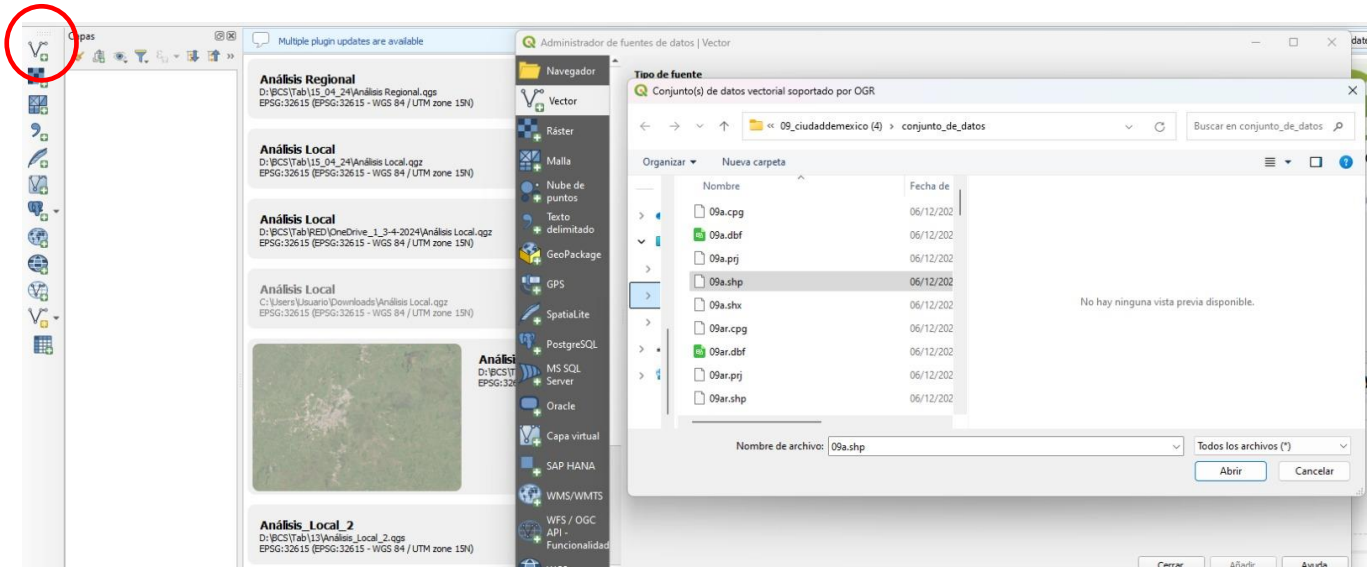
Capas

Multiple plugin updates are available

Análisis Regional
D:\BCS\Tab\15_04_24\Análisis Regional.qgs
EPSG:32615 (EPSG:32615 - WGS 84 / UTM zone 15N)

Análisis Local
D:\BCS\Tab\15_04_24\Análisis Local.qgz
EPSG:32615 (EPSG:32615 - WGS 84 / UTM zone 15N)

Análisis Local
D:\BCS\Tab\RED\OneDrive_1_3-4-2024\Análisis Local.qgz
EPSG:32615 (EPSG:32615 - WGS 84 / UTM zone 15N)

Análisis Local
C:\Users\Usuario\Downloads\Análisis Local.qgz
EPSG:32615 (EPSG:32615 - WGS 84 / UTM zone 15N)

Análisi
D:\BCS\T
EPSG:326

Análisis_Local_2
D:\BCS\Tab\13\Análisis_Local_2.qgs
EPSG:32615 (EPSG:32615 - WGS 84 / UTM zone 15N)

Administrador de fuentes de datos | Vector

Navegador
Vector
Ráster
Malla
Nube de puntos
Texto delimitado
GeoPackage
GPS
SpatiaLite
PostgreSQL
MS SQL Server
Oracle
Capa virtual
SAP HANA
WMS/WMTS
WFS / OGC API - Funcionalidad

Tipo de fuente

Conjunto(s) de datos vectorial soportado por OGR

« 09_ciudaddemexico (4) › conjunto_de_datos
Buscar en conjunto_de_datos

Organizar ▾ Nueva carpeta

| Nombre | Fecha de |
|---|---|
| 09a.cpg | 06/12/202 |
| 09a.dbf | 06/12/202 |
| 09a.prj | 06/12/202 |
| 09a.shp | 06/12/202 |
| 09a.shx | 06/12/202 |
| 09ar.cpg | 06/12/202 |
| 09ar.dbf | 06/12/202 |
| 09ar.prj | 06/12/202 |
| 09ar.shp | 06/12/202 |

No hay ninguna vista previa disponible.

Nombre de archivo: 09a.shp
Todos los archivos (*)
Abrir
Cancelar

Cerrar Añadir Ayuda